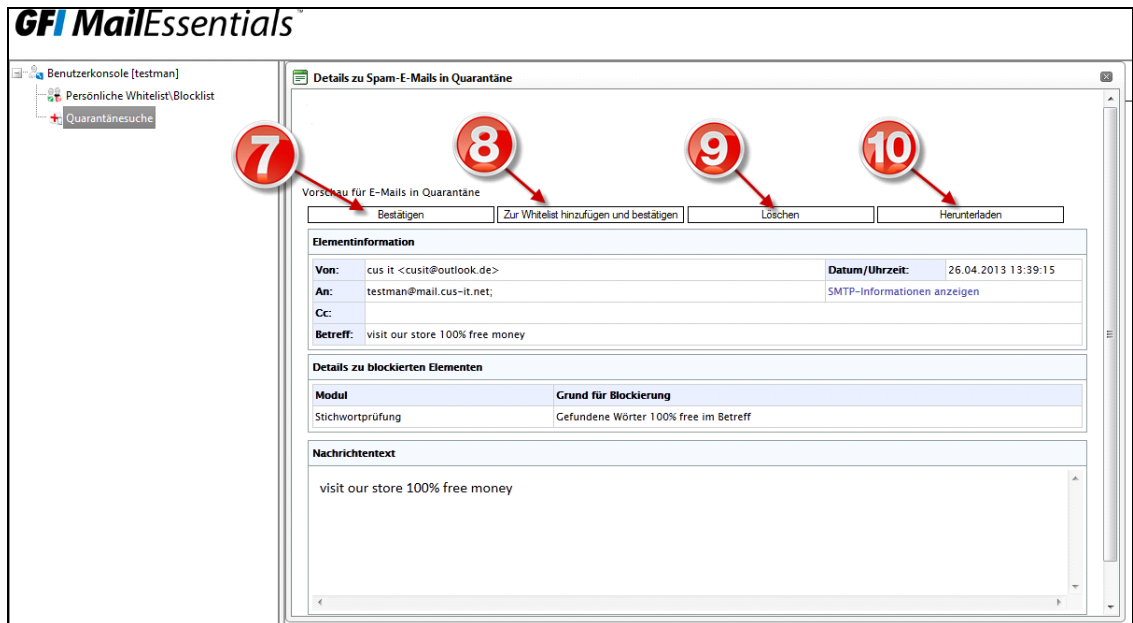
GFI MailEssentials

Benutzerkonsole [testman]
Persönliche Whitelist\Blocklist
Quarantänesuche

Details zu Spam-E-Mails in Quarantäne

7
8
9
10

Vorschau für E-Mails in Quarantäne

Bestätigen
Zur Whitelist hinzufügen und bestätigen
Löschen
Herunterladen

Elementinformation

| Von: | cus it <cusit@outlook.de> | Datum/Uhrzeit: | 26.04.2013 13:39:15 |
|---|---|---|---|
| An: | testman@mail.cus-it.net; | SMTP-Informationen anzeigen | |
| Cc: | | | |
| Betreff: | visit our store 100% free money | | |

Details zu blockierten Elementen

| Modul | Grund für Blockierung |
|---|---|
| Stichwortprüfung | Gefundene Wörter 100% free im Betreff |

Nachrichtentext

visit our store 100% free money